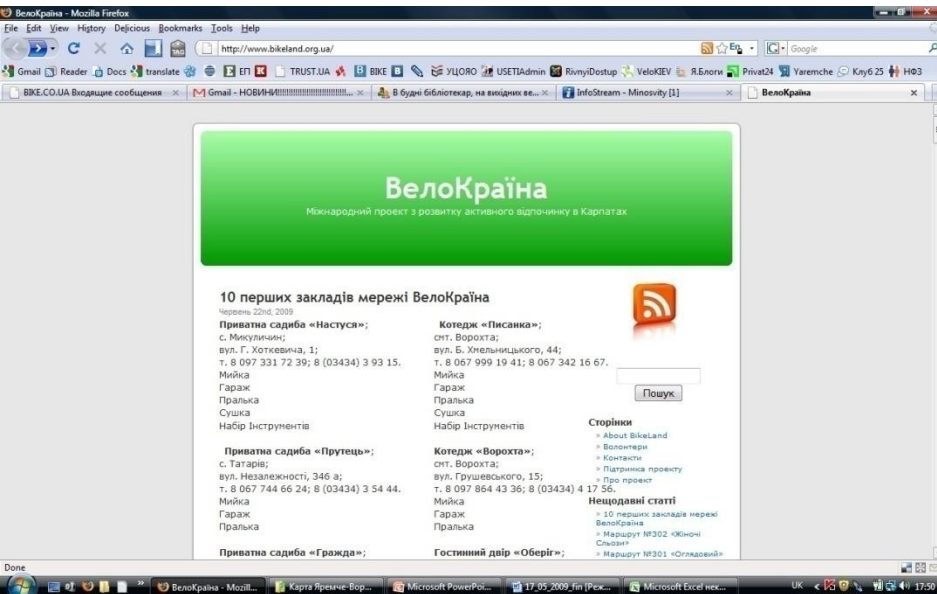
ВелоКраїна - Mozilla Firefox
File Edit View History Delicious Bookmarks Tools Help
http://www.bikeland.org.ua/
Google
Gmail Reader Docs translate ЕП TRUST.UA BIKE УЦОЯО USETIAdmin RivnyiDostup VeloKIEV Я.Блоги Privat24 Yaremche Клуб 25 НФЗ
BIKE.CO.UA Входящие сообщения × Gmail - НОВИНИ!!!!!!!!!!!!!!!!!!!!!!!... × В будні бібліотекар, на вихідних ве... × InfoStream - Minosvity [1] × ВелоКраїна ×

ВелоКраїна
Міжнародний проект з розвитку активного відпочинку в Карпатах

10 перших закладів мережі ВелоКраїна
Червень 22nd, 2009

Приватна садиба «Настуся»;
с. Микуличин;
вул. Г. Хоткевича, 1;
т. 8 097 331 72 39; 8 (03434) 3 93 15.
Мийка
Гараж
Пралька
Сушка
Набір Інструментів

Котедж «Писанка»;
смт. Ворохта;
вул. Б. Хмельницького, 44;
т. 8 067 999 19 41; 8 067 342 16 67.
Мийка
Гараж
Пралька
Сушка
Набір Інструментів

Приватна садиба «Прутець»;
с. Татарів;
вул. Незалежності, 346 а;
т. 8 067 744 66 24; 8 (03434) 3 54 44.
Мийка
Гараж
Пралька

Котедж «Ворохта»;
смт. Ворохта;
вул. Грушевського, 15;
т. 8 097 864 43 36; 8 (03434) 4 17 56.
Мийка
Гараж
Пралька

Приватна садиба «Гражда»;

Гостинний двір «Оберіг»;

Пошук

Сторінки
» About BikeLand
» Волонтери
» Контакти
» Підтримка проекту
» Про проект

Нещодавні статті
» 10 перших закладів мережі ВелоКраїна
» Маршрут №302 «Жіночі Сльози»
» Маршрут №301 «Оглядовий»

Done
ВелоКраїна - Mozill... Карта Яремче-Вор... Microsoft PowerPoi... 17_05_2009_fin [Реж... Microsoft Excel нек...
UK 17:50